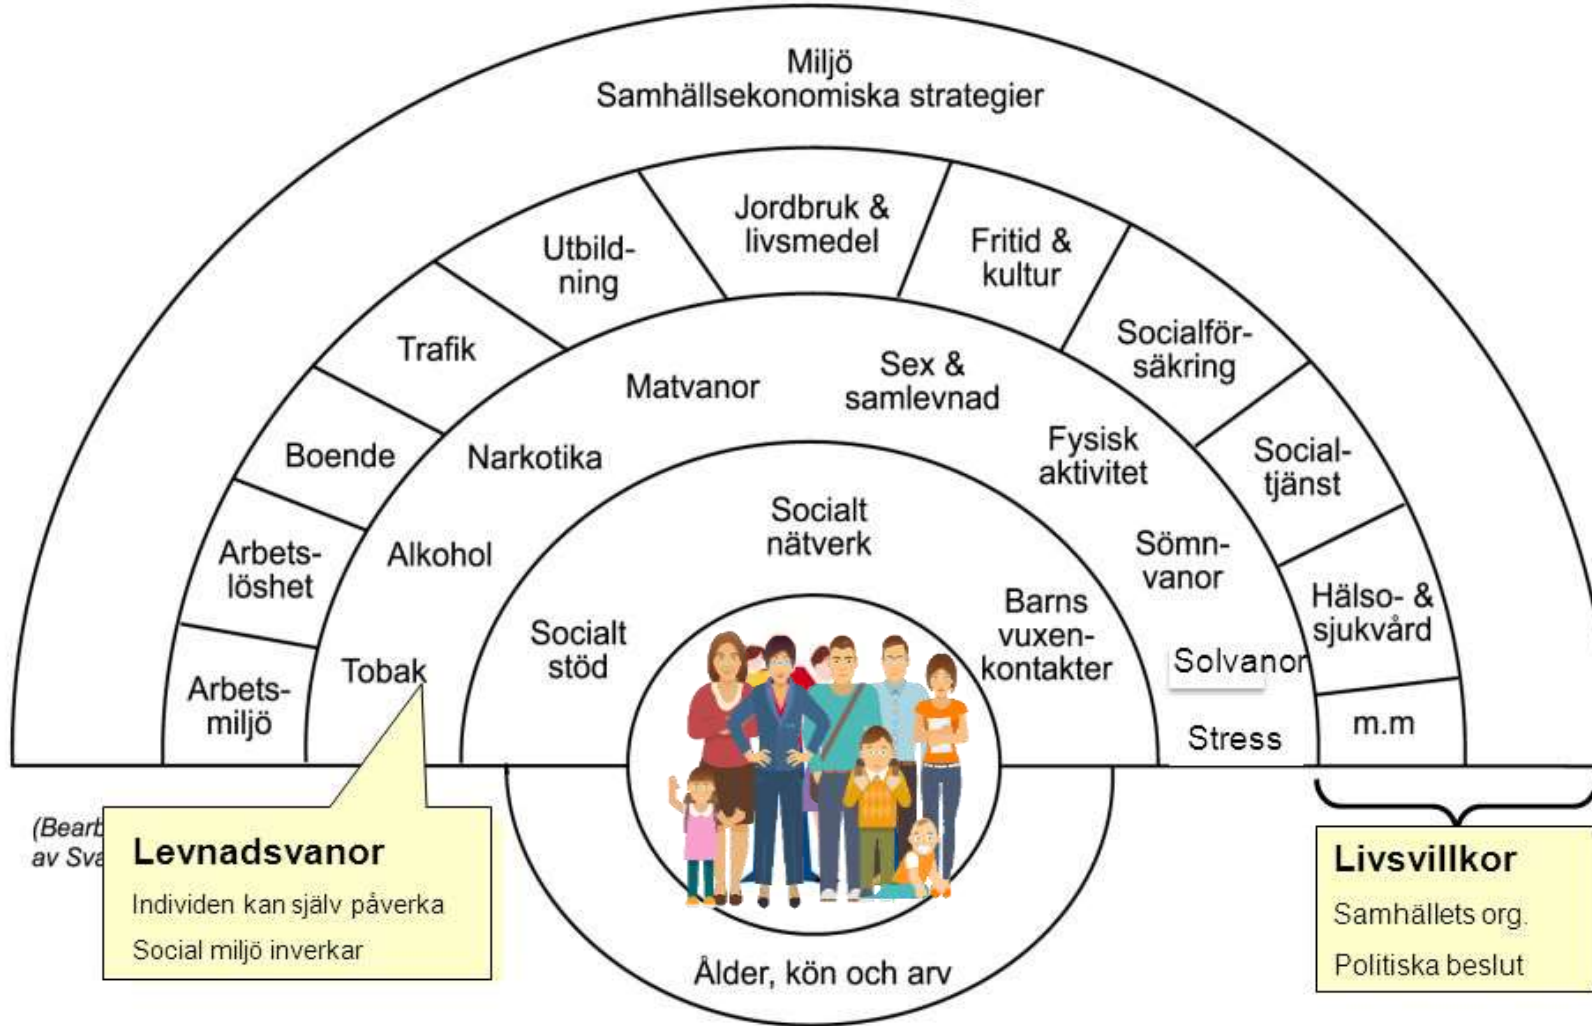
Miljö
Samhällsekonomiska strategier

Arbetsmiljö

Arbetslöshet

Boende

Trafik

Utbildning

Jordbruk & livsmedel

Fritid & kultur

Socialförsäkring

Socialtjänst

Hälso- & sjukvård

m.m

Tobak

Alkohol

Narkotika

Matvanor

Sex & samlevnad

Fysisk aktivitet

Sömnvanor

Solvanor

Stress

Socialt stöd

Socialt nätverk

Barns vuxenkontakter

Ålder, kön och arv

(Bearb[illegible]
av Sv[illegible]

Levnadsvanor
Individen kan själv påverka
Social miljö inverkar

Livsvillkor
Samhällets org.
Politiska beslut